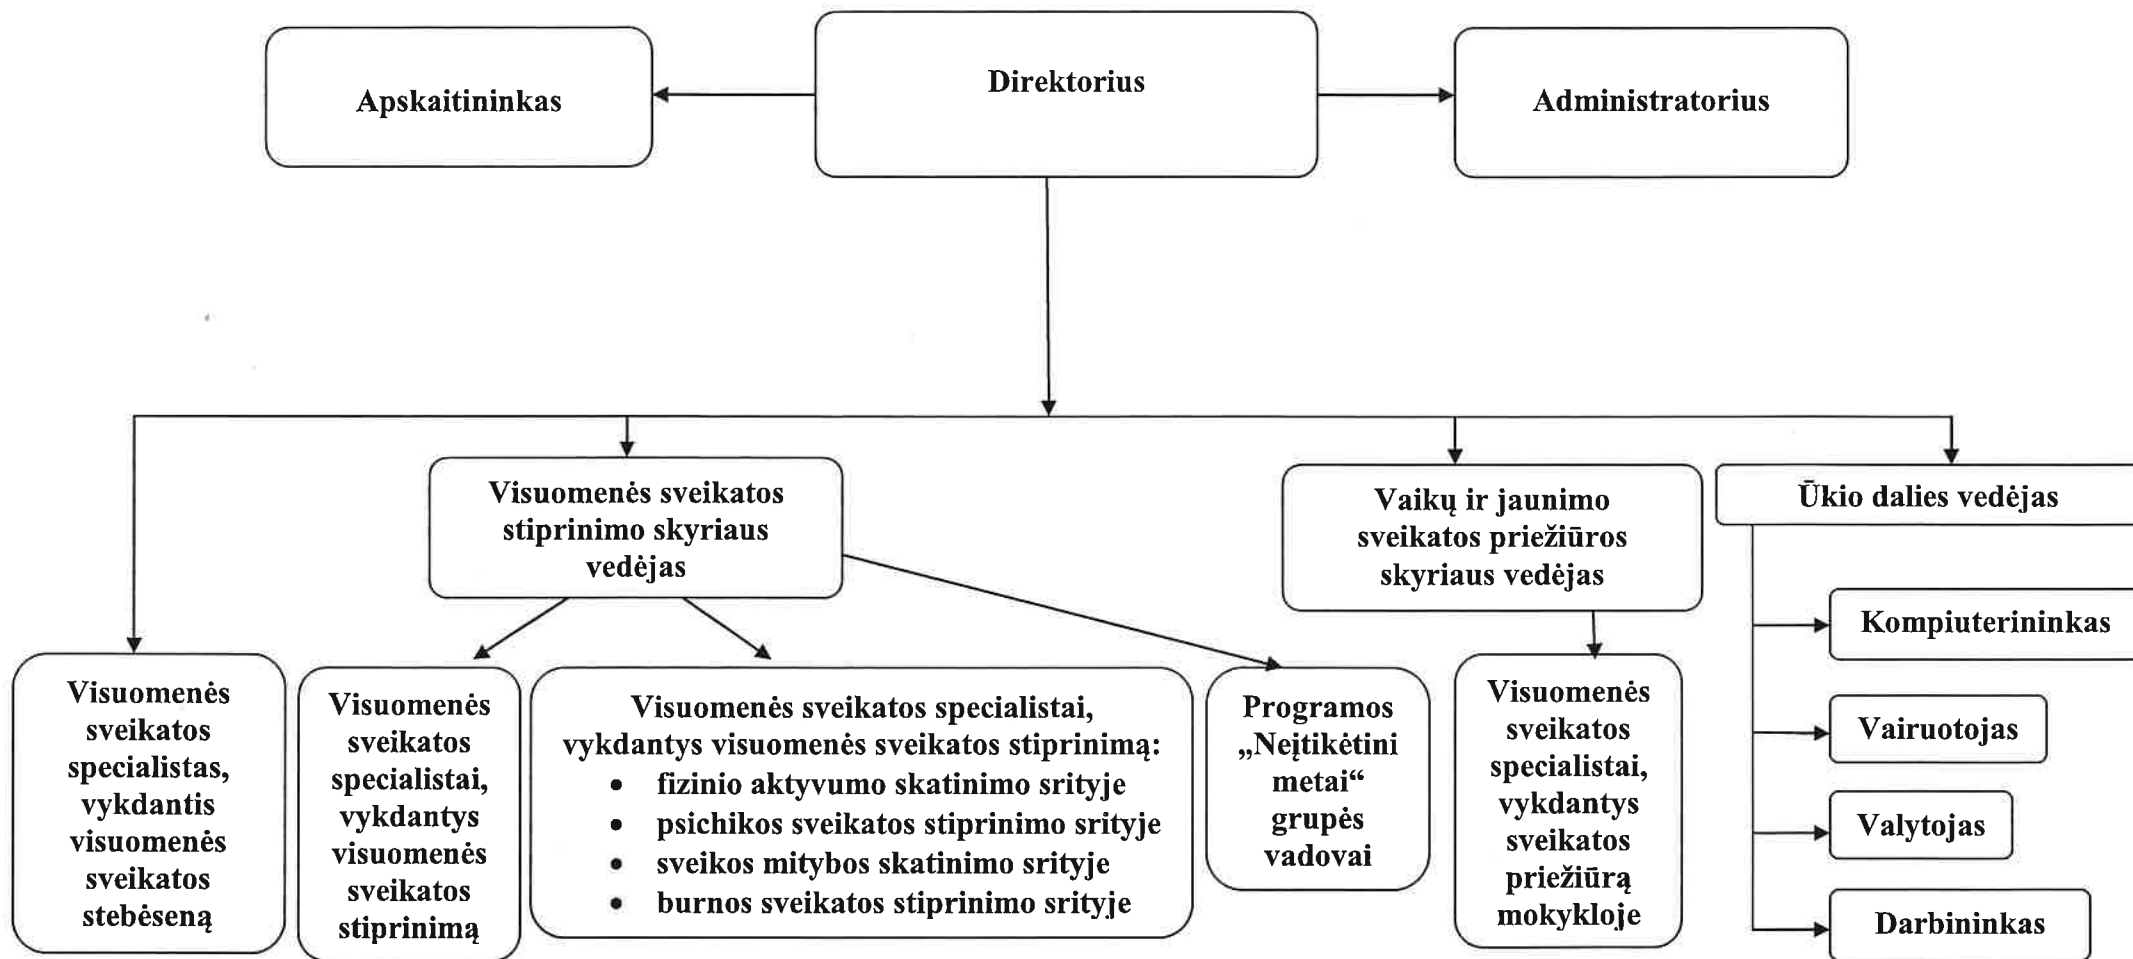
Apskaitininkas

Direktorius

Administratorius

Visuomenės sveikatos stiprinimo skyriaus vedėjas

Vaikų ir jaunimo sveikatos priežiūros skyriaus vedėjas

Ūkio dalies vedėjas

Kompiuterininkas

Vairuotojas

Valytojas

Darbininkas

Visuomenės sveikatos specialistas, vykdantis visuomenės sveikatos stebėseną

Visuomenės sveikatos specialistai, vykdantys visuomenės sveikatos stiprinimą

Visuomenės sveikatos specialistai, vykdantys visuomenės sveikatos stiprinimą:
- fizinio aktyvumo skatinimo srityje
- psichikos sveikatos stiprinimo srityje
- sveikos mitybos skatinimo srityje
- burnos sveikatos stiprinimo srityje

Programos „Neįtikėtini metai“ grupės vadovai

Visuomenės sveikatos specialistai, vykdantys sveikatos priežiūrą mokykloje